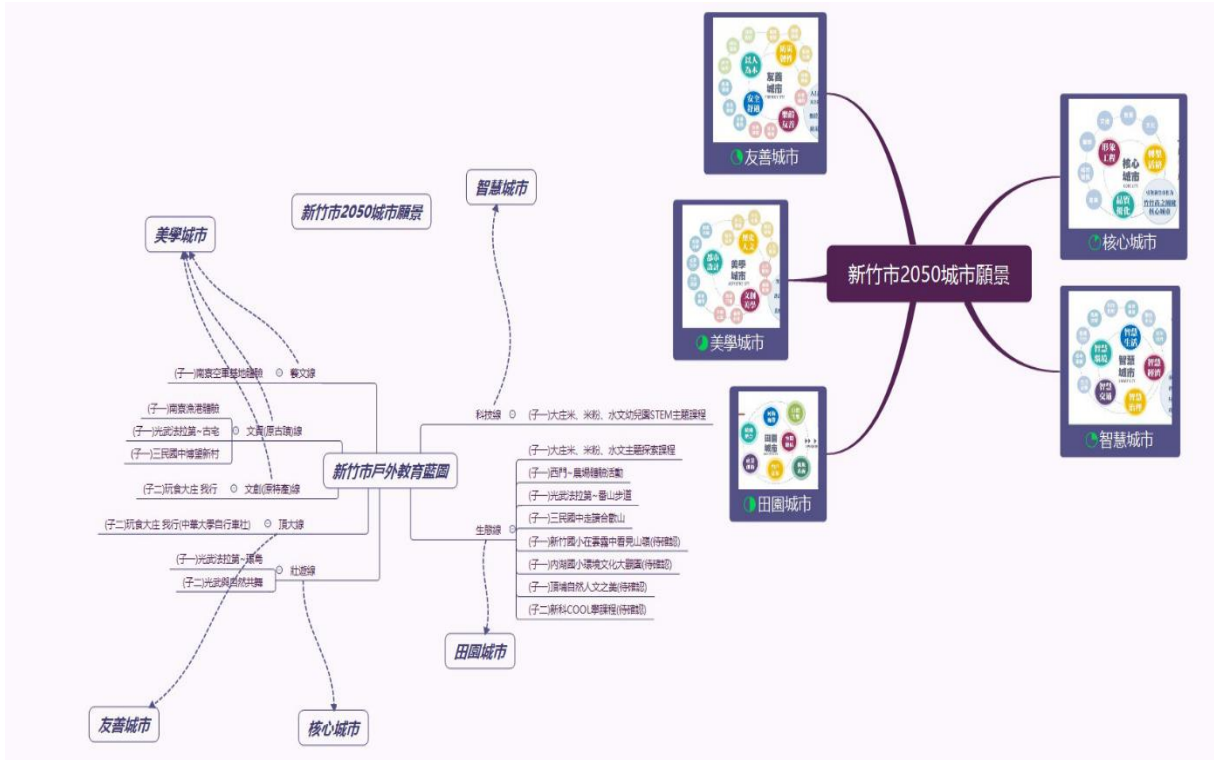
友善城市

核心城市

美學城市

新竹市2050城市願景

智慧城市

田園城市

智慧城市

新竹市2050城市願景

美學城市

(子一)南寮空軍基地體驗 藝文線

(子一)南寮漁港體驗

(子一)光武法拉第~古宅 文資(原古蹟)線

(子一)三民國中尋望新村

新竹市戶外教育藍圖

(子二)玩食大庄 我行 文創(原特產)線

(子二)玩食大庄 我行(中華大學自行車社) 頂大線

(子一)光武法拉第~頂粵

(子二)光武與舞然共舞 社遊線

科技線 (子一)大庄米、米粉、水文幼兒園STEM主題課程

生態線

(子一)大庄米、米粉、水文主題探索課程

(子一)西門~島場體驗活動

(子一)光武法拉第~香山步道

(子一)三民國中走讀合歡山

(子一)新竹國小在寨霧中看見山嵐(待確認)

(子一)內湖國小環境文化大觀園(待確認)

(子一)頂埔自然人文之美(待確認)

(子二)新科COOL學課程(待確認)

田園城市

友善城市

核心城市